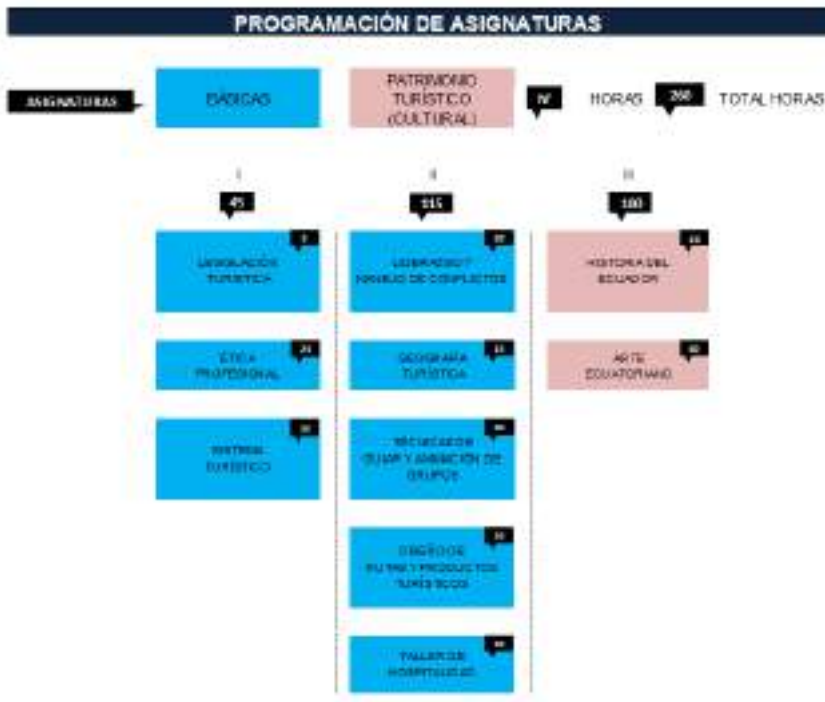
PROGRAMACIÓN DE ASIGNATURAS

ASIGNATURAS

BÁSICAS

PATRIMONIO TURÍSTICO (CULTURAL)

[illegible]

HORAS

260

TOTAL HORAS

I

45

II

115

III

100

LEGISLACIÓN TURÍSTICA

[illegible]

LIDERAZGO Y MANEJO DE CONFLICTOS

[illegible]

HISTORIA DEL ECUADOR

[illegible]

ÉTICA PROFESIONAL

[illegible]

GEOGRAFÍA TURÍSTICA

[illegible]

ARTE ECUATORIANO

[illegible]

SISTEMA TURÍSTICO

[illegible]

RECREACIÓN GUIAR Y ANIMACIÓN DE GRUPOS

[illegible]

DISEÑO DE RUTAS Y PRODUCTOS TURÍSTICOS

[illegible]

TALLER DE HOSPITALIDAD

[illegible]